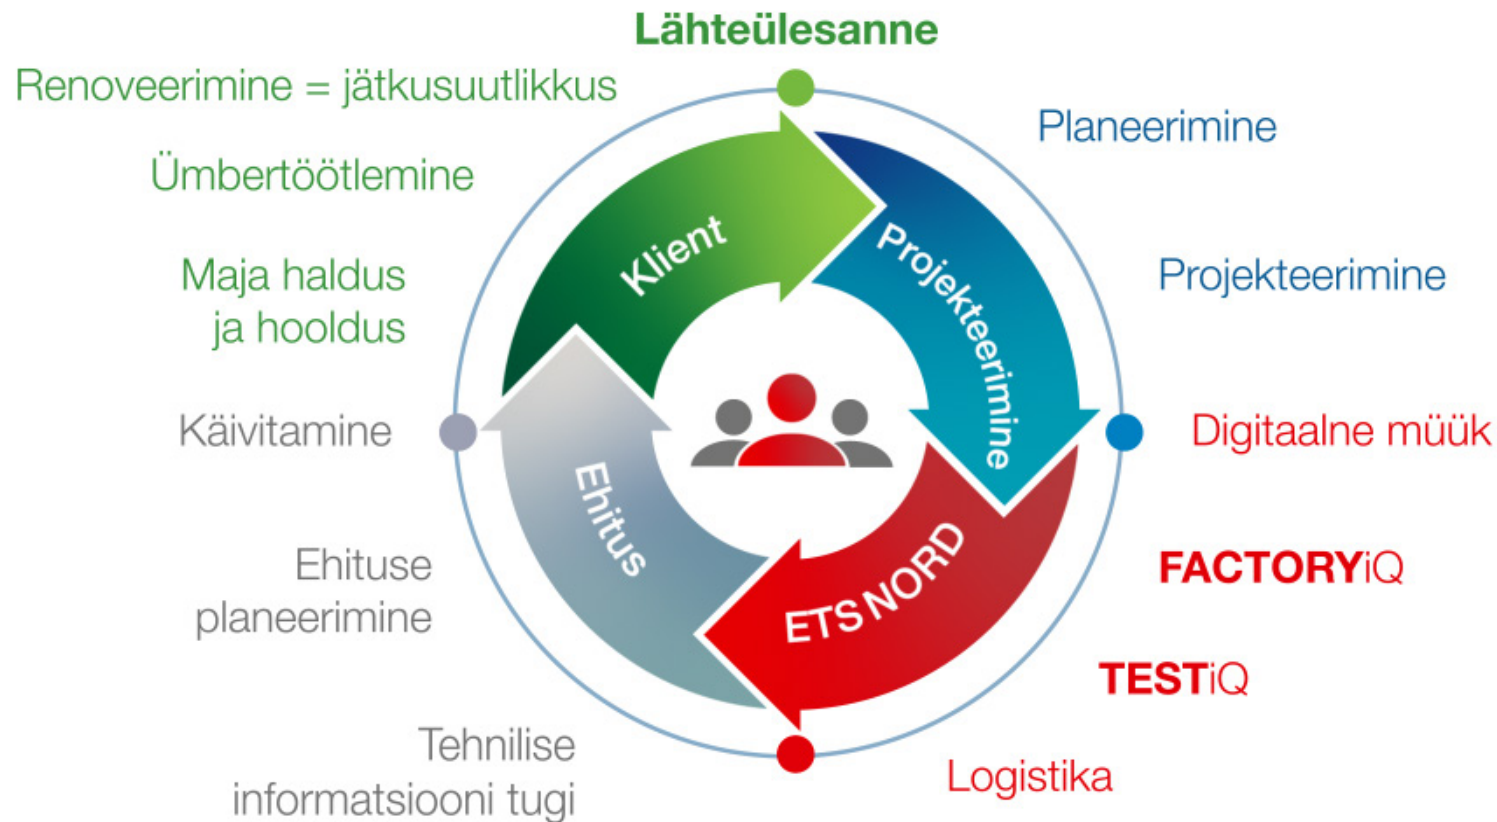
Lähteülesanne

Renoveerimine = jätkusuutlikkus

Ümbertöötlemine

Maja haldus ja hooldus

Käivitamine

Ehituse planeerimine

Tehnilise informatsiooni tugi

Planeerimine

Projekteerimine

Digitaalne müük

FACTORYiQ

TESTiQ

Logistika

Klient

Projekteerimine

ETS NORD

Ehitus